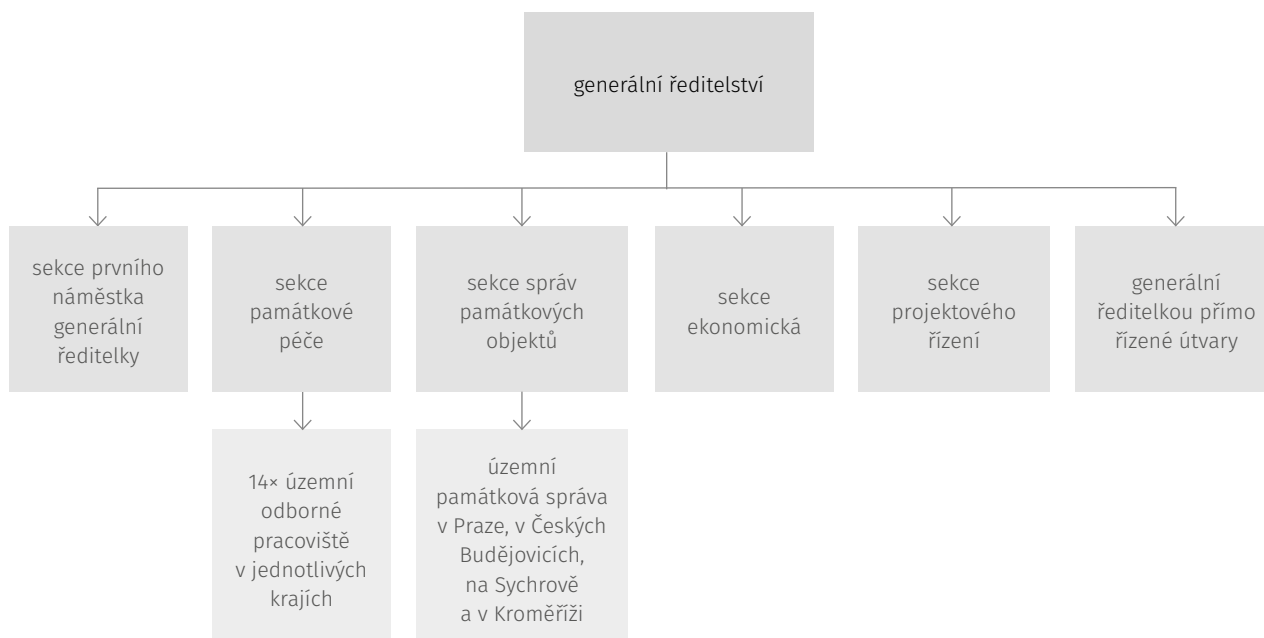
generální ředitelství

sekce prvního náměstka generální ředitelky

sekce památkové péče

14× územní odborné pracoviště v jednotlivých krajích

sekce správ památkových objektů

územní památková správa v Praze, v Českých Budějovicích, na Sychrově a v Kroměříži

sekce ekonomická

sekce projektového řízení

generální ředitelkou přímo řízené útvary